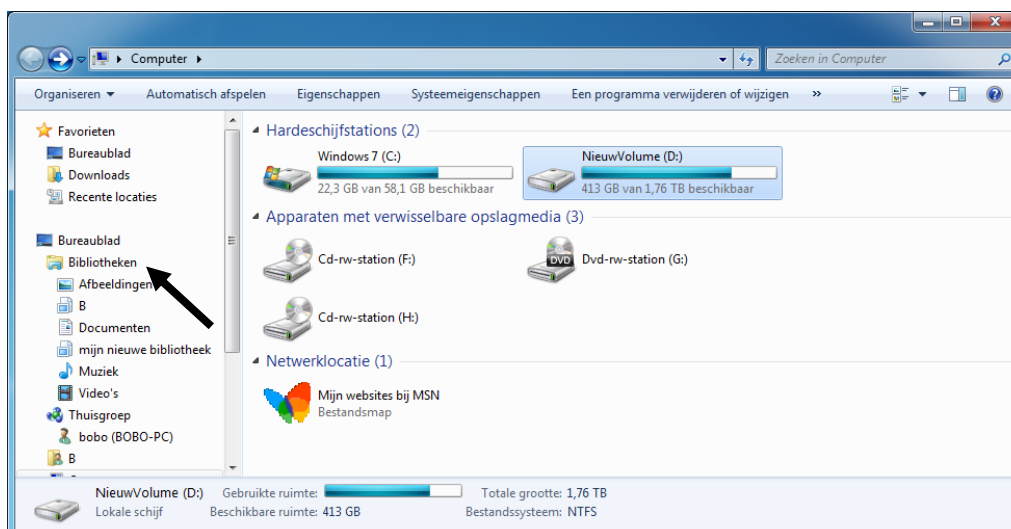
Computer ▸

Zoeken in Computer

Organiseren ▾ Automatisch afspelen Eigenschappen Systeemeigenschappen Een programma verwijderen of wijzigen »

Favorieten
Bureaublad
Downloads
Recente locaties

Bureaublad
Bibliotheken
Afbeeldingen
B
Documenten
mijn nieuwe bibliotheek
Muziek
Video's
Thuisgroep
bobo (BOBO-PC)
B

Hardeschijfstations (2)

Windows 7 (C:)
22,3 GB van 58,1 GB beschikbaar

NieuwVolume (D:)
413 GB van 1,76 TB beschikbaar

Apparaten met verwisselbare opslagmedia (3)

Cd-rw-station (F:)

DVD

Dvd-rw-station (G:)

Cd-rw-station (H:)

Netwerklocatie (1)

Mijn websites bij MSN
Bestandsmap

NieuwVolume (D:) Gebruikte ruimte: Totale grootte: 1,76 TB
Lokale schijf Beschikbare ruimte: 413 GB Bestandssysteem: NTFS